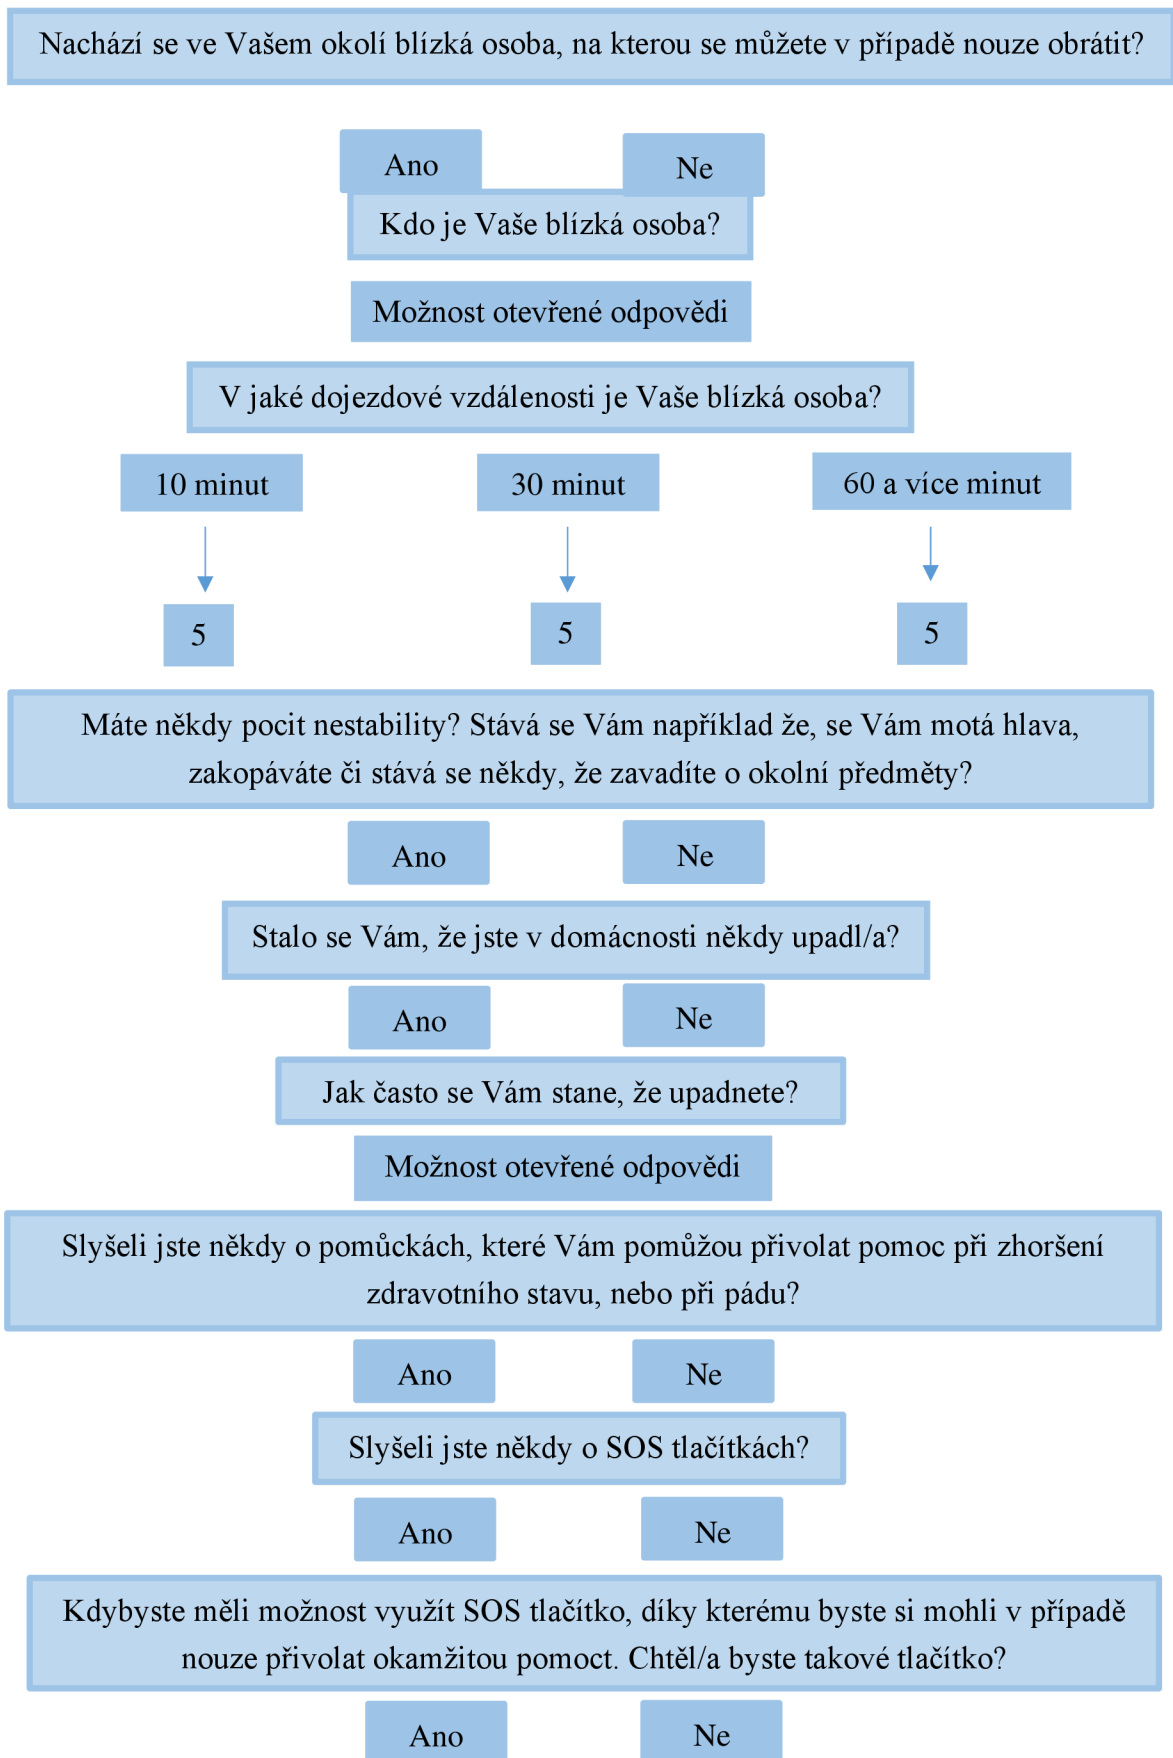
Nachází se ve Vašem okolí blízká osoba, na kterou se můžete v případě nouze obrátit?

Ano

Ne

Kdo je Vaše blízká osoba?

Možnost otevřené odpovědi

V jaké dojezdové vzdálenosti je Vaše blízká osoba?

10 minut

30 minut

60 a více minut

5

5

5

Máte někdy pocit nestability? Stává se Vám například že, se Vám motá hlava, zakopáváte či stává se někdy, že zavadíte o okolní předměty?

Ano

Ne

Stalo se Vám, že jste v domácnosti někdy upadl/a?

Ano

Ne

Jak často se Vám stane, že upadnete?

Možnost otevřené odpovědi

Slyšeli jste někdy o pomůckách, které Vám pomůžou přivolat pomoc při zhoršení zdravotního stavu, nebo při pádu?

Ano

Ne

Slyšeli jste někdy o SOS tlačítkách?

Ano

Ne

Kdybyste měli možnost využít SOS tlačítko, díky kterému byste si mohli v případě nouze přivolat okamžitou pomoct. Chtěl/a byste takové tlačítko?

Ano

Ne